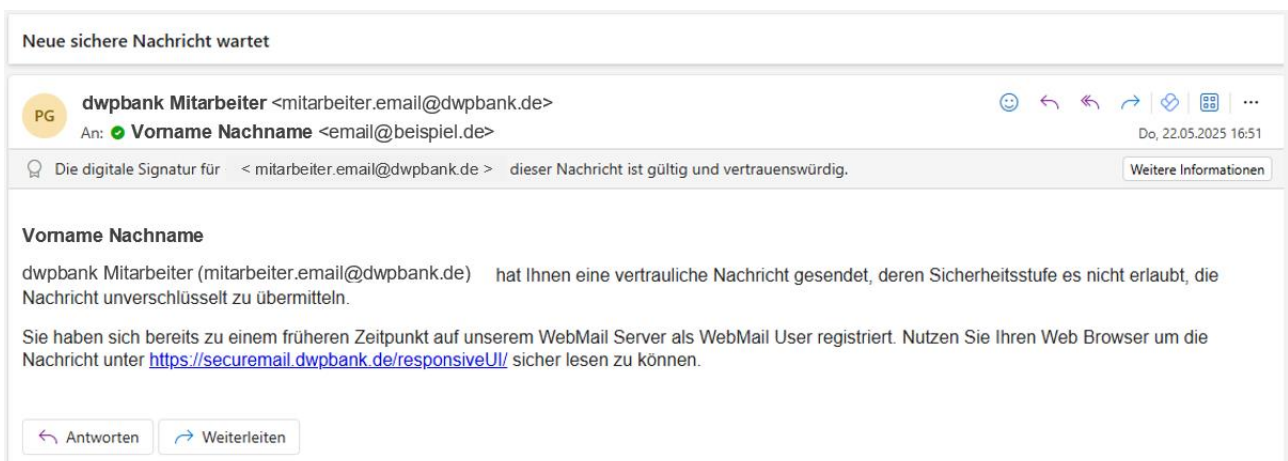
Neue sichere Nachricht wartet

PG

dwpbank Mitarbeiter <mitarbeiter.email@dwpbank.de>
An: Vorname Nachname <email@beispiel.de>

···

Do, 22.05.2025 16:51

Die digitale Signatur für < mitarbeiter.email@dwpbank.de > dieser Nachricht ist gültig und vertrauenswürdig.

Weitere Informationen

Vorname Nachname

dwpbank Mitarbeiter (mitarbeiter.email@dwpbank.de) hat Ihnen eine vertrauliche Nachricht gesendet, deren Sicherheitsstufe es nicht erlaubt, die Nachricht unverschlüsselt zu übermitteln.

Sie haben sich bereits zu einem früheren Zeitpunkt auf unserem WebMail Server als WebMail User registriert. Nutzen Sie Ihren Web Browser um die Nachricht unter https://securemail.dwpbank.de/responsiveUI/ sicher lesen zu können.

Antworten

Weiterleiten